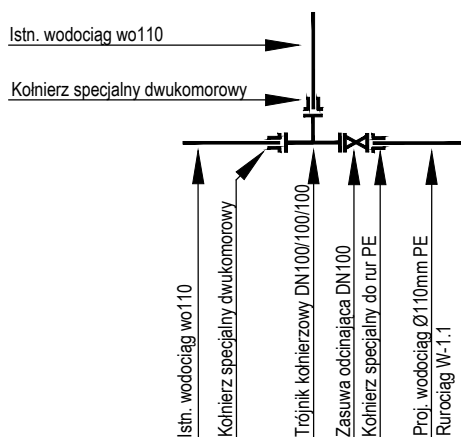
Istn. wodociąg wo110

Kołnierz specjalny dwukomorowy

Istn. wodociąg wo110

Kołnierz specjalny dwukomorowy

Trójnik kołnierzowy DN100/100/100

Zasuwa odcinająca DN100

Kołnierz specjalny do rur PE

Proj. wodociąg Ø110mm PE
Rurociąg W-1.1